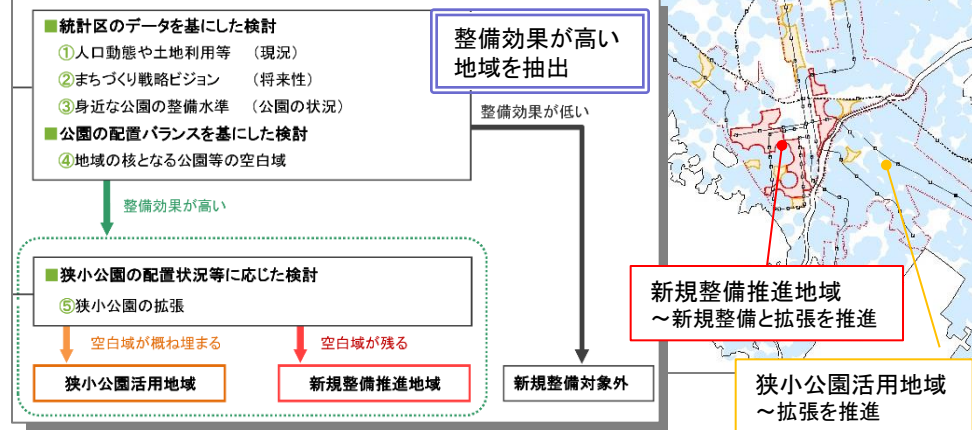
■統計区のデータを基にした検討
①人口動態や土地利用等　（現況）
②まちづくり戦略ビジョン　（将来性）
③身近な公園の整備水準　（公園の状況）
■公園の配置バランスを基にした検討
④地域の核となる公園等の空白域

整備効果が高い
地域を抽出

整備効果が低い

整備効果が高い

■狭小公園の配置状況等に応じた検討
⑤狭小公園の拡張

空白域が概ね埋まる

空白域が残る

狭小公園活用地域

新規整備推進地域

新規整備対象外

新規整備推進地域
～新規整備と拡張を推進

狭小公園活用地域
～拡張を推進